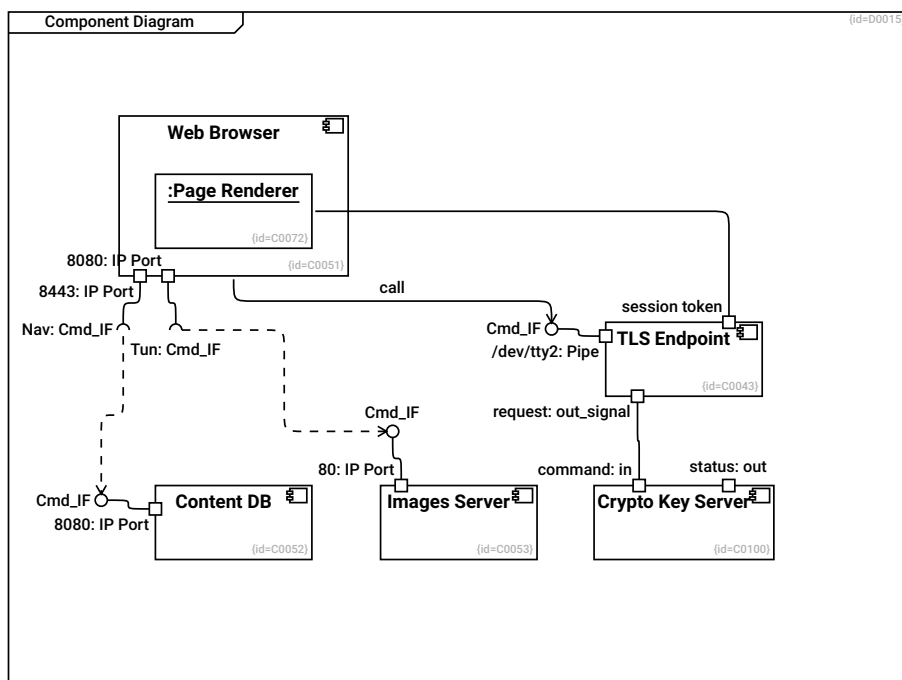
Component Diagram

{id=D0015

Web Browser

:Page Renderer

{id=C0072}

{id=C0051}

8080: IP Port

8443: IP Port

Nav: Cmd_IF

Tun: Cmd_IF

call

session token

Cmd_IF

/dev/tty2: Pipe

TLS Endpoint

{id=C0043}

request: out_signal

Cmd_IF

80: IP Port

command: in

status: out

Cmd_IF

8080: IP Port

Content DB

{id=C0052}

Images Server

{id=C0053}

Crypto Key Server

{id=C0100}